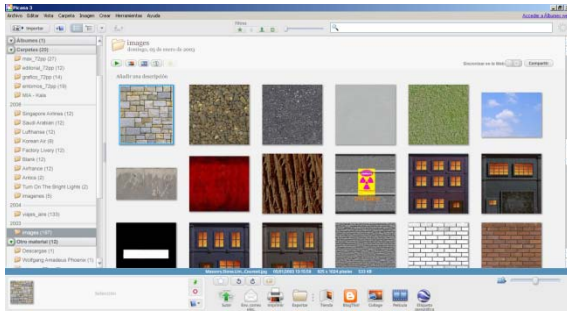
Picasa 3

Archivo Editar Vista Carpeta Imagen Crear Herramientas Ayuda

Acceder a Álbumes we

Importar

Filtros

Álbumes (1)

Carpetas (25)

mac_72pp (27)

editorial_72pp (12)

grafico_72pp (14)

antonios_72pp (19)

MIX - Kata

2008

Singapore Airlines (12)

Saudi Arabian (12)

Lufthansa (12)

Korean Air (8)

Factory Livery (12)

Stars (12)

Inflance (12)

Arbos (2)

Turn On The Bright Lights (2)

imagenes (5)

2004

viajes_aire (133)

2003

images (187)

Otro material (12)

Descargas (1)

Wolfgang Amadeus Phoenix (1)

images

domingo, 19 de enero de 2003

Añadir una descripción

Sincronizar en la Web

Compartir

Selección

Subir

Enviar por correo

Imprimir

Exportar

Tienda

BlogThis!

Collage

Película